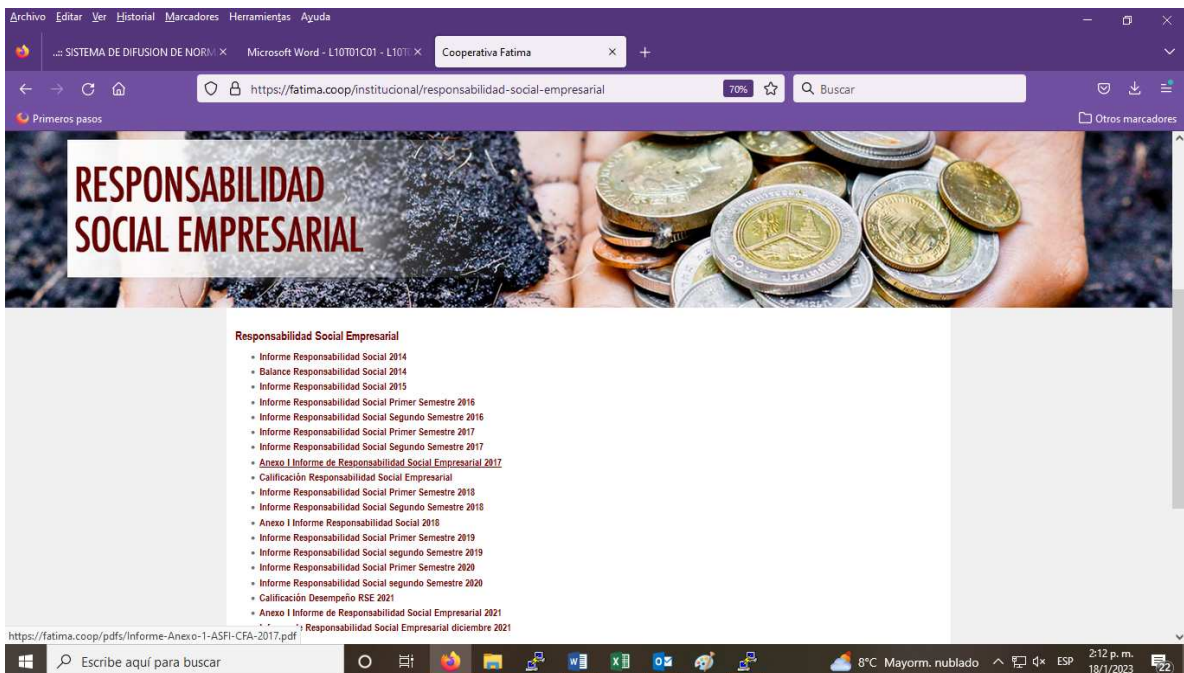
Archivo Editar Ver Historial Marcadores Herramientas Ayuda

..:: SISTEMA DE DIFUSION DE NORM ×
Microsoft Word - L10T01C01 - L10T ×
Cooperativa Fatima ×
+

https://fatima.coop/institucional/responsabilidad-social-empresarial
70%
Buscar

Primeros pasos
Otros marcadores

RESPONSABILIDAD SOCIAL EMPRESARIAL

Responsabilidad Social Empresarial

- Informe Responsabilidad Social 2014
- Balance Responsabilidad Social 2014
- Informe Responsabilidad Social 2015
- Informe Responsabilidad Social Primer Semestre 2016
- Informe Responsabilidad Social Segundo Semestre 2016
- Informe Responsabilidad Social Primer Semestre 2017
- Informe Responsabilidad Social Segundo Semestre 2017
- Anexo I Informe de Responsabilidad Social Empresarial 2017
- Calificación Responsabilidad Social Empresarial
- Informe Responsabilidad Social Primer Semestre 2018
- Informe Responsabilidad Social Segundo Semestre 2018
- Anexo I Informe Responsabilidad Social 2018
- Informe Responsabilidad Social Primer Semestre 2019
- Informe Responsabilidad Social segundo Semestre 2019
- Informe Responsabilidad Social Primer Semestre 2020
- Informe Responsabilidad Social segundo Semestre 2020
- Calificación Desempeño RSE 2021
- Anexo I Informe de Responsabilidad Social Empresarial 2021
- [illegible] Responsabilidad Social Empresarial diciembre 2021

https://fatima.coop/pdfs/Informe-Anexo-1-ASFI-CFA-2017.pdf

Escribe aquí para buscar
8°C Mayorm. nublado
ESP
2:12 p. m.
18/1/2023
22